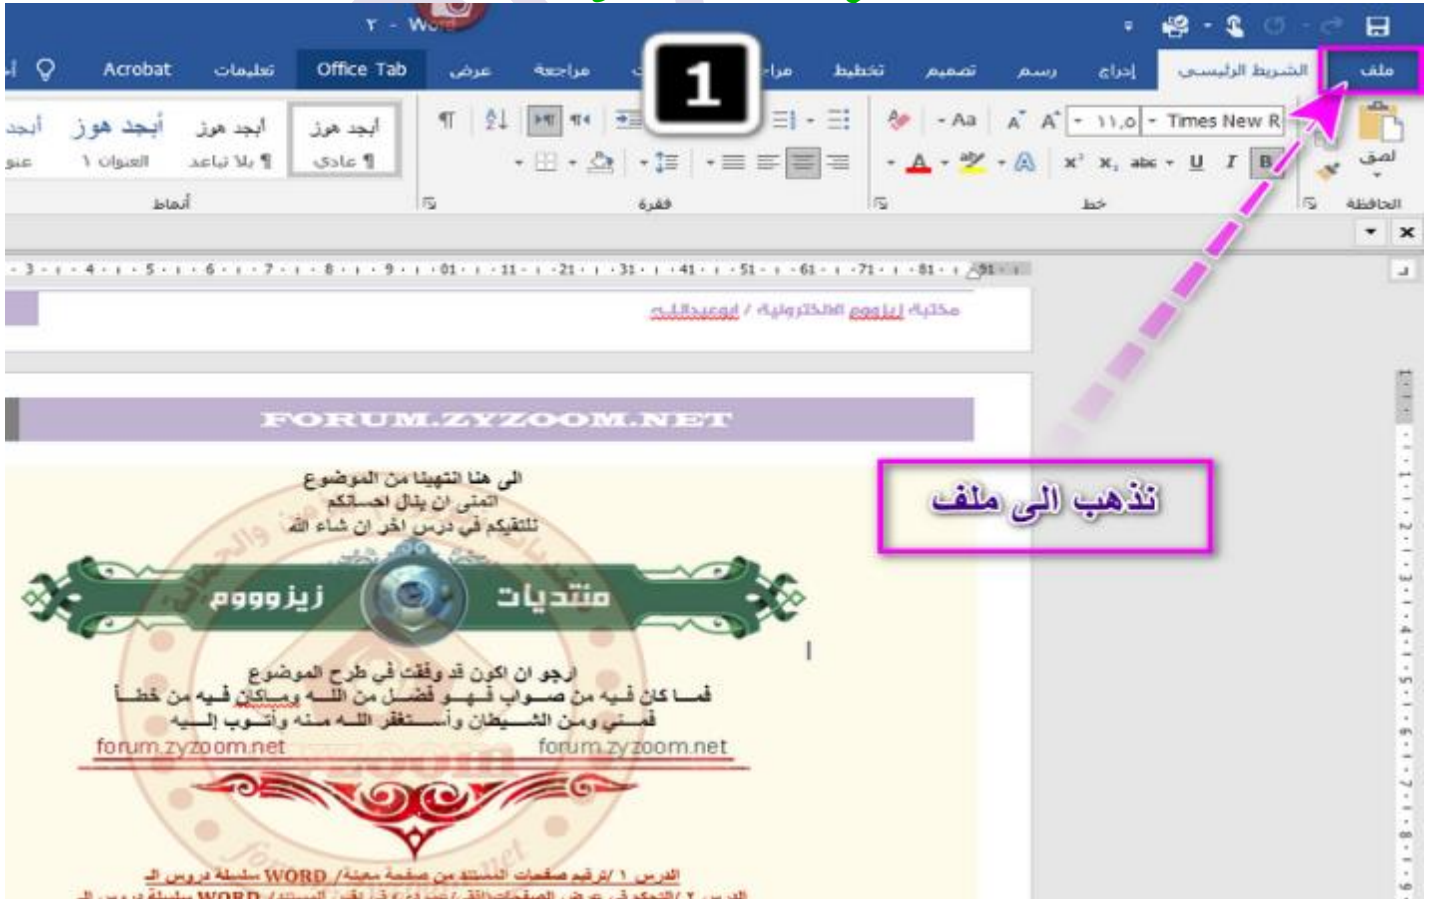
٢ - Wo

ملف الشريط الرئيسي إدراج رسم تصميم تخطيط مراجع مراجعة عرض Office Tab تعليمات Acrobat

1

لصق الحافظة Times New R ١١,٥ Aa خط فقرة أنماط

أبجد هوز ¶ عادي أبجد هوز ¶ بلا تباعد أبجد هوز العنوان ١ أبجد

مكتبة زيزووم الالكترونية / ابوعبدالملك

FORUM.ZYZOOM.NET

نذهب الى ملف

الى هنا انتهينا من الموضوع
اتمنى ان ينال احسانكم
نلتقيكم في درس اخر ان شاء الله

منتديات زيزووووم

ارجو ان اكون قد وفقت في طرح الموضوع
فما كان فيه من صواب فهو فضل من الله وماكان فيه من خطأ
فمني ومن الشيطان وأستغفر الله منه وأتوب إليه

forum.zyzoom.net forum.zyzoom.net

الدرس ١ /ترقيم صفحات المستند من صفحة معينة/ سلسلة دروس الـ WORD
الدرس ٢ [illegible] سلسلة دروس الـ WORD